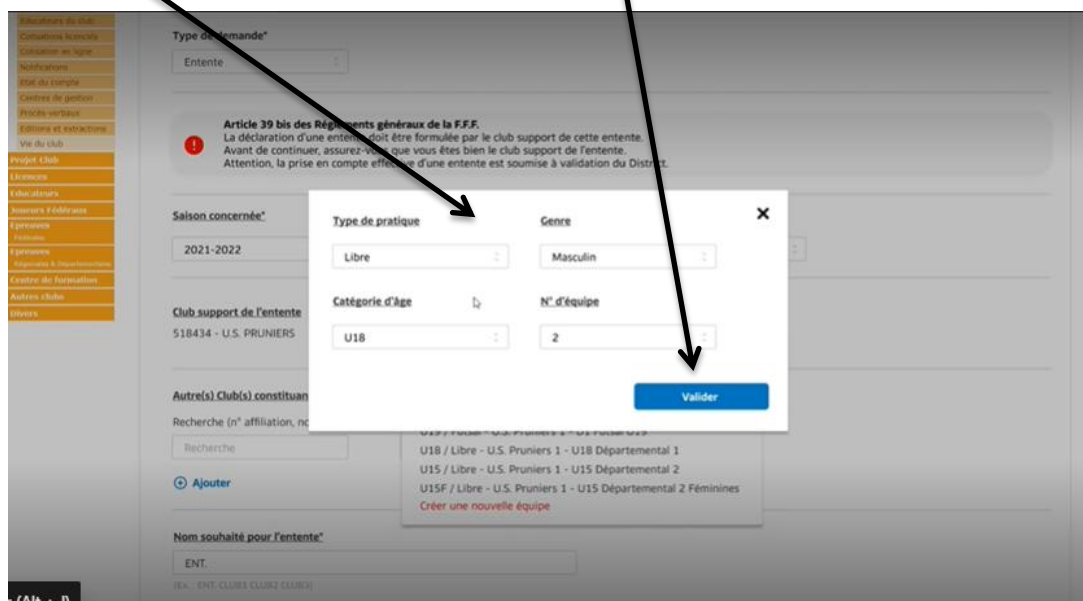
Educateurs du club
Cotisations licenciés
Cotisation en ligne
Notifications
Etat du compte
Centres de gestion
Procès-verbaux
Editions et extractions
Vie du club
Projet Club
Licences
Educateurs
Joueurs Fédéraux
Epreuves
Epreuves
Centre de formation
Autres clubs
Divers

Type de demande*
Entente

Article 39 bis des Règlements généraux de la F.F.F.
La déclaration d'une entente doit être formulée par le club support de cette entente.
Avant de continuer, assurez-vous que vous êtes bien le club support de l'entente.
Attention, la prise en compte effective d'une entente est soumise à validation du District.

Saison concernée*
2021-2022

Club support de l'entente
518434 - U.S. PRUNIERS

Autre(s) Club(s) constituan
Recherche (n° affiliation, no
Recherche
Ajouter

Type de pratique
Libre
Genre
Masculin
Catégorie d'âge
U18
N° d'équipe
2
Valider
×

U19 / Futsal - U.S. Pruniers 1 - D1 Futsal U19
U18 / Libre - U.S. Pruniers 1 - U18 Départemental 1
U15 / Libre - U.S. Pruniers 1 - U15 Départemental 2
U15F / Libre - U.S. Pruniers 1 - U15 Départemental 2 Féminines
Créer une nouvelle équipe

Nom souhaité pour l'entente*
ENT.
(Ex. : ENT. CLUB1 CLUB2 CLUB3)

(Alt + P